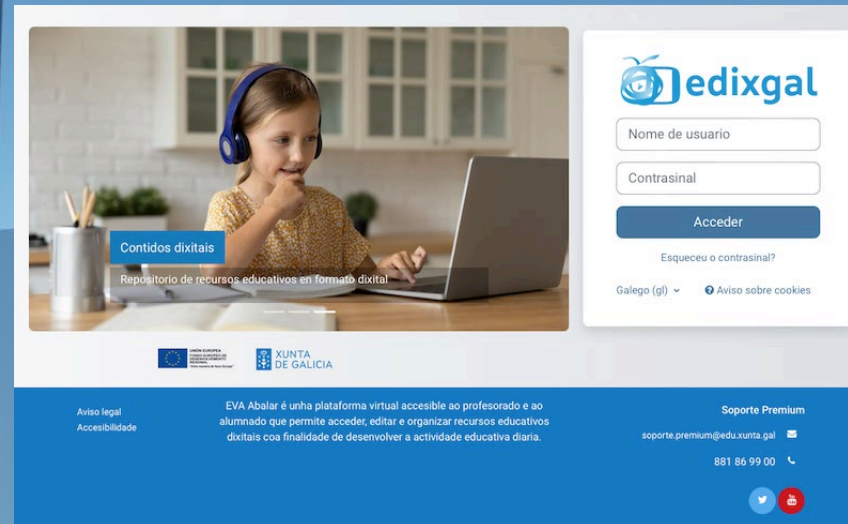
Contidos dixitais

Repositorio de recursos educativos en formato dixital

edixgal

Nome de usuario

Contrasinal

Acceder

Esqueceu o contrasinal?

Galego (gl)

Aviso sobre cookies

UNIÓN EUROPEA
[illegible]

XUNTA DE GALICIA

Aviso legal
Accesibilidade

EVA Abalar é unha plataforma virtual accesible ao profesorado e ao alumnado que permite acceder, editar e organizar recursos educativos dixitais coa finalidade de desenvolver a actividade educativa diaria.

Soporte Premium

soporte.premium@edu.xunta.gal

881 86 99 00